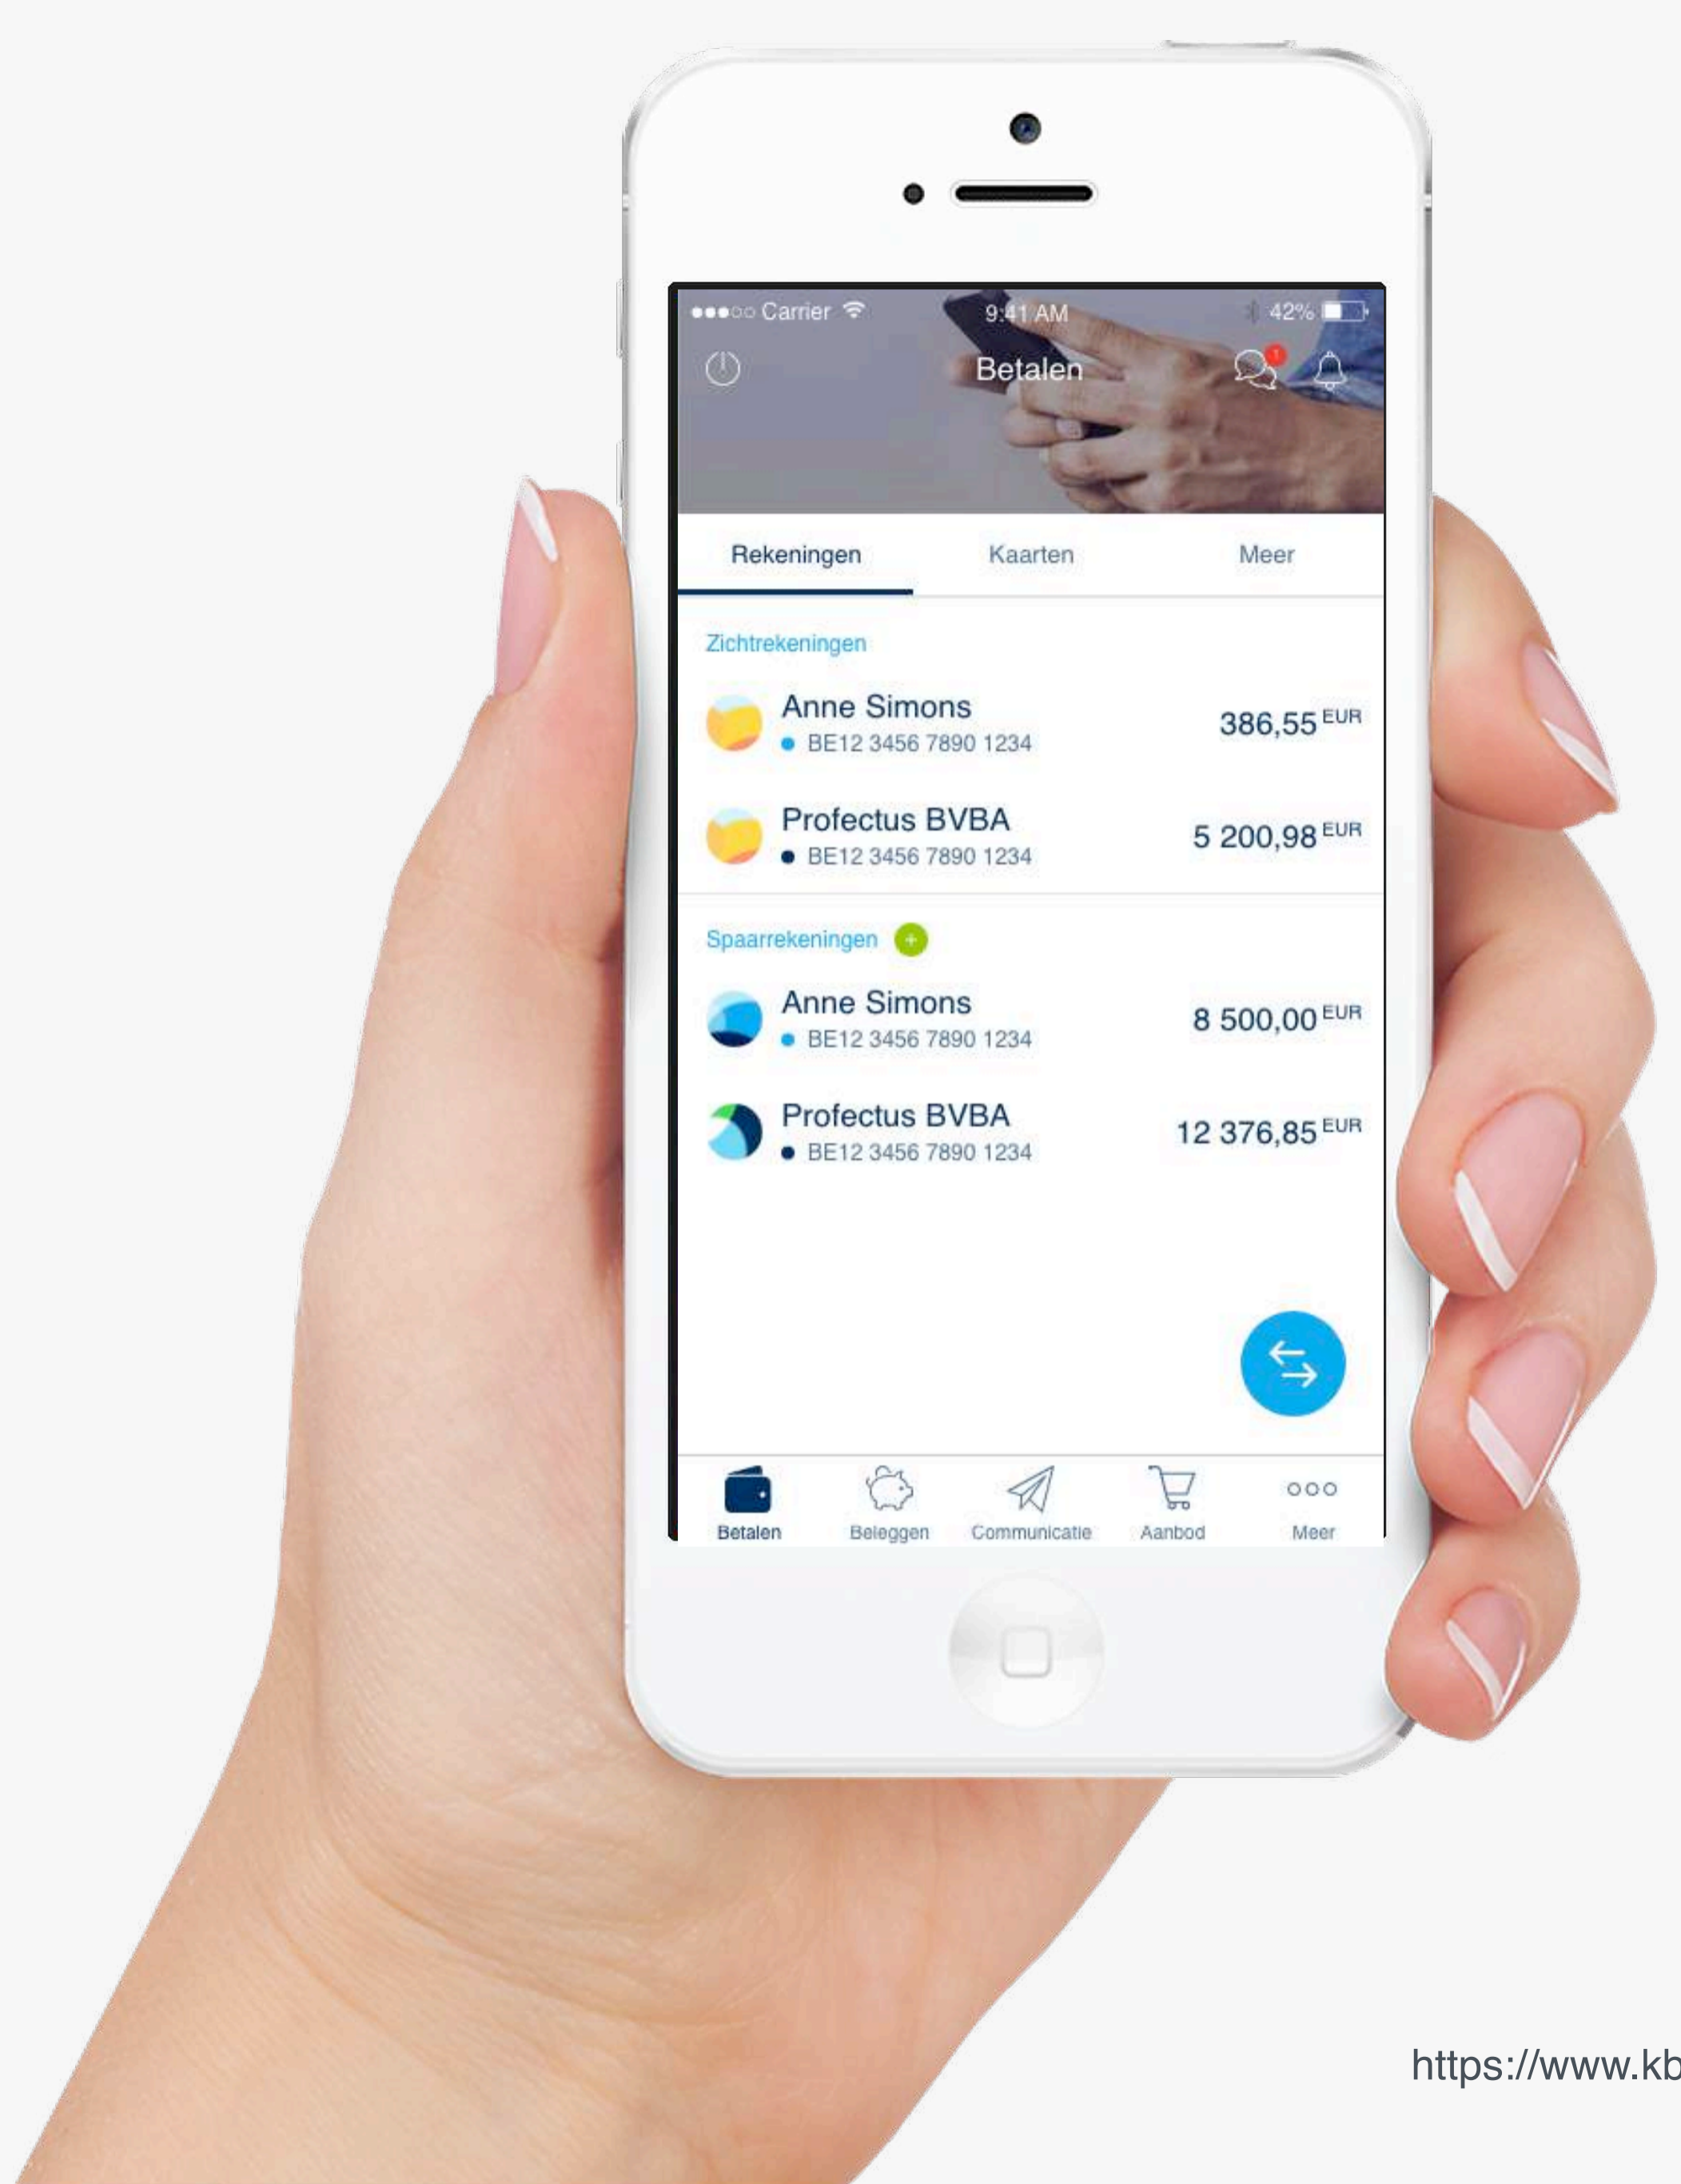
●●●○○ Carrier 9:41 AM 42%

Betalen

Rekeningen Kaarten Meer

Zichtrekeningen

Anne Simons
BE12 3456 7890 1234
386,55 EUR

Profectus BVBA
BE12 3456 7890 1234
5 200,98 EUR

Spaarrekeningen +

Anne Simons
BE12 3456 7890 1234
8 500,00 EUR

Profectus BVBA
BE12 3456 7890 1234
12 376,85 EUR

Betalen Beleggen Communicatie Aanbod Meer

https://www.kb